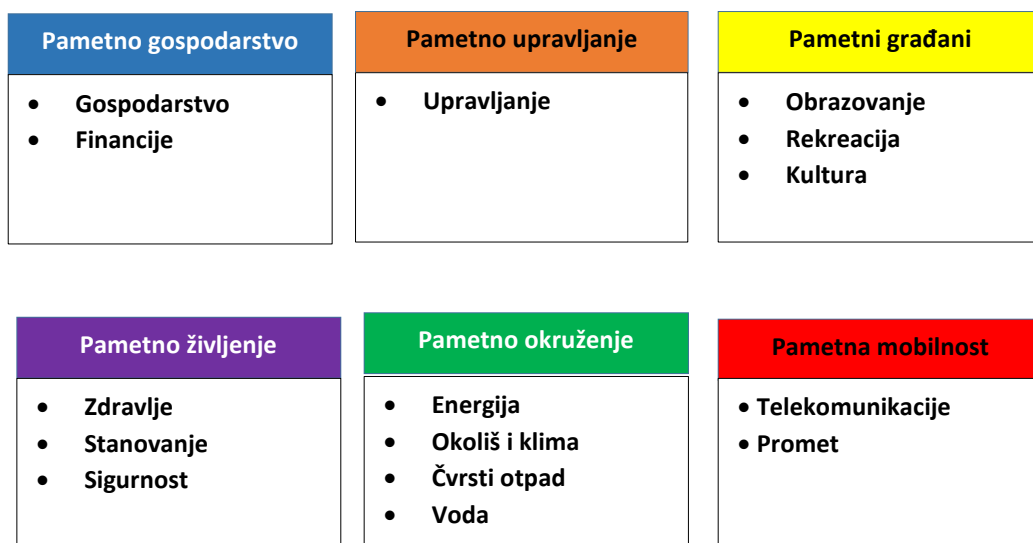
Pametno gospodarstvo
- Gospodarstvo
- Financije

Pametno upravljanje
- Upravljanje

Pametni građani
- Obrazovanje
- Rekreacija
- Kultura

Pametno življenje
- Zdravlje
- Stanovanje
- Sigurnost

Pametno okruženje
- Energija
- Okoliš i klima
- Čvrsti otpad
- Voda

Pametna mobilnost
- Telekomunikacije
- Promet